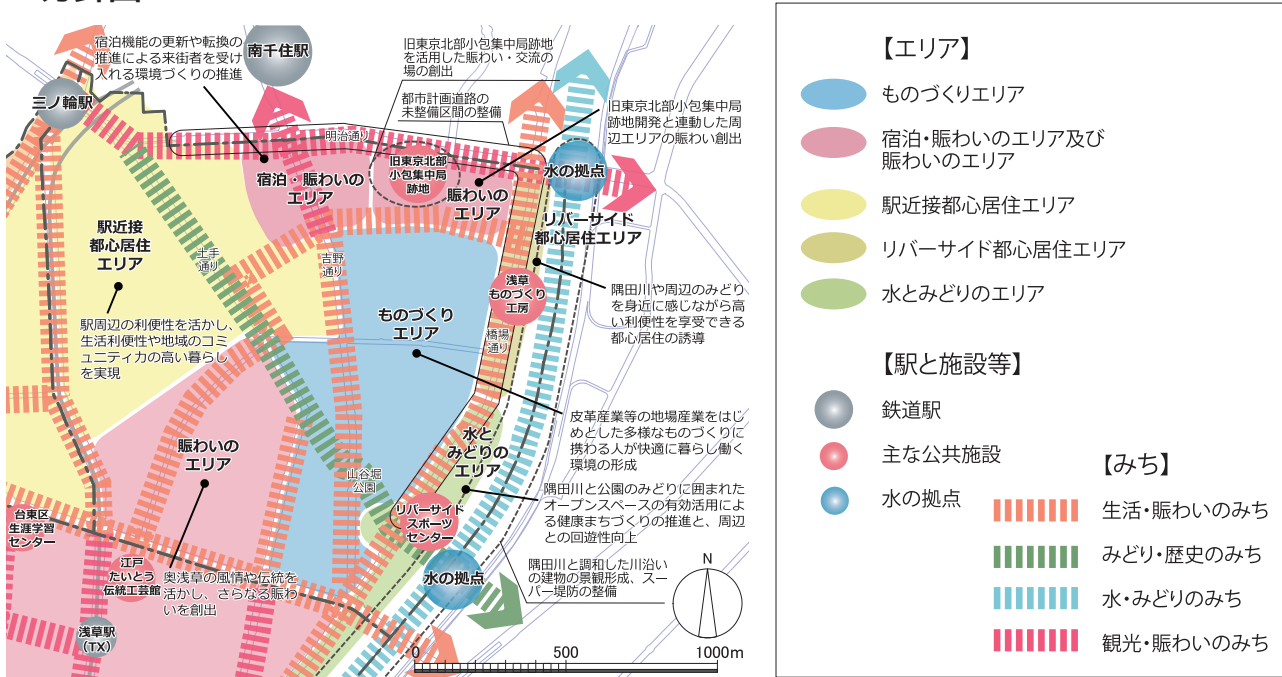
宿泊機能の更新や転換の推進による来街者を受け入れる環境づくりの推進

南千住駅

旧東京北部小包集中局跡地を活用した賑わい・交流の場の創出

三ノ輪駅

都市計画道路の未整備区間の整備

旧東京北部小包集中局跡地開発と連動した周辺エリアの賑わい創出

明治通り

宿泊・賑わいのエリア

旧東京北部小包集中局跡地

賑わいのエリア

水の拠点

リバーサイド都心居住エリア

駅近接都心居住エリア

土手通り

吉野通り

浅草ものづくり工房

隅田川や周辺のみどりを身近に感じながら高い利便性を享受できる都心居住の誘導

ものづくりエリア

駅周辺の利便性を活かし、生活利便性や地域のコミュニティ力の高い暮らしを実現

橋場通り

皮革産業等の地場産業をはじめとした多様なものづくりに携わる人が快適に暮らし働く環境の形成

賑わいのエリア

水とみどりのエリア

山谷堀公園

隅田川と公園のみどりに囲まれたオープンスペースの有効活用による健康まちづくりの推進と、周辺との回遊性向上

台東区生涯学習センター

リバーサイドスポーツセンター

江戸たいとう伝統工芸館

奥浅草の風情や伝統を活かし、さらなる賑わいを創出

水の拠点

隅田川と調和した川沿いの建物の景観形成、スーパー堤防の整備

N

浅草駅(TX)

0 500 1000m

【エリア】
ものづくりエリア
宿泊・賑わいのエリア及び賑わいのエリア
駅近接都心居住エリア
リバーサイド都心居住エリア
水とみどりのエリア

【駅と施設等】
鉄道駅
主な公共施設
水の拠点

【みち】
生活・賑わいのみち
みどり・歴史のみち
水・みどりのみち
観光・賑わいのみち